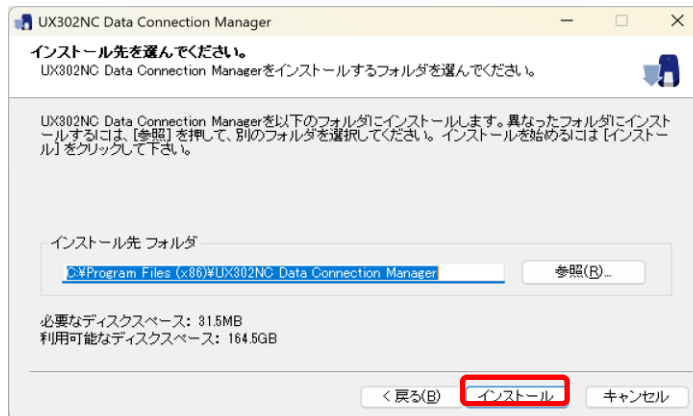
UX302NC Data Connection Manager

インストール先を選んでください。

UX302NC Data Connection Managerをインストールするフォルダを選んでください。

UX302NC Data Connection Managerを以下のフォルダにインストールします。異なったフォルダにインストールするには、[参照] を押して、別のフォルダを選択してください。インストールを始めるには [インストール] をクリックして下さい。

インストール先 フォルダ

C:¥Program Files (x86)¥UX302NC Data Connection Manager

参照(R)...

必要なディスクスペース: 31.5MB
利用可能なディスクスペース: 164.5GB

< 戻る(B)

インストール

キャンセル